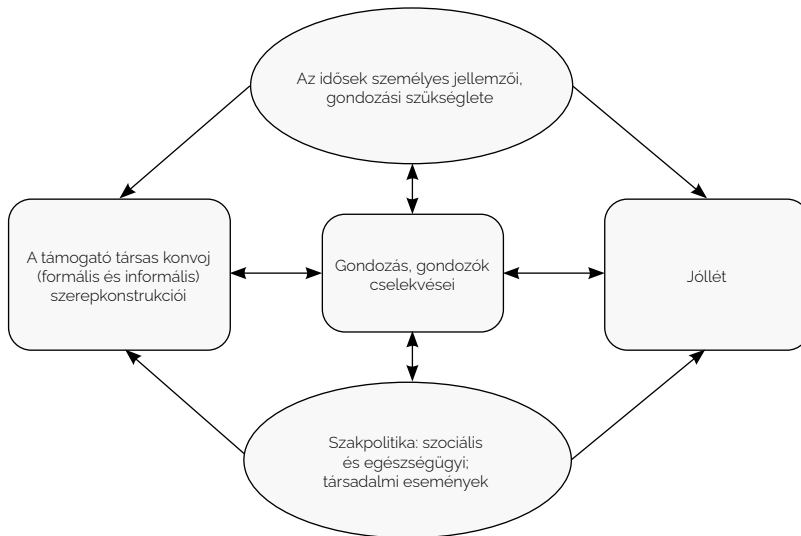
Az idősek személyes jellemzői, gondozási szükséglete

A támogató társas konvoj (formális és informális) szerepkonstrukciói

Gondozás, gondozók cselekvései

Jóllét

Szakpolitika: szociális és egészségügyi; társadalmi események